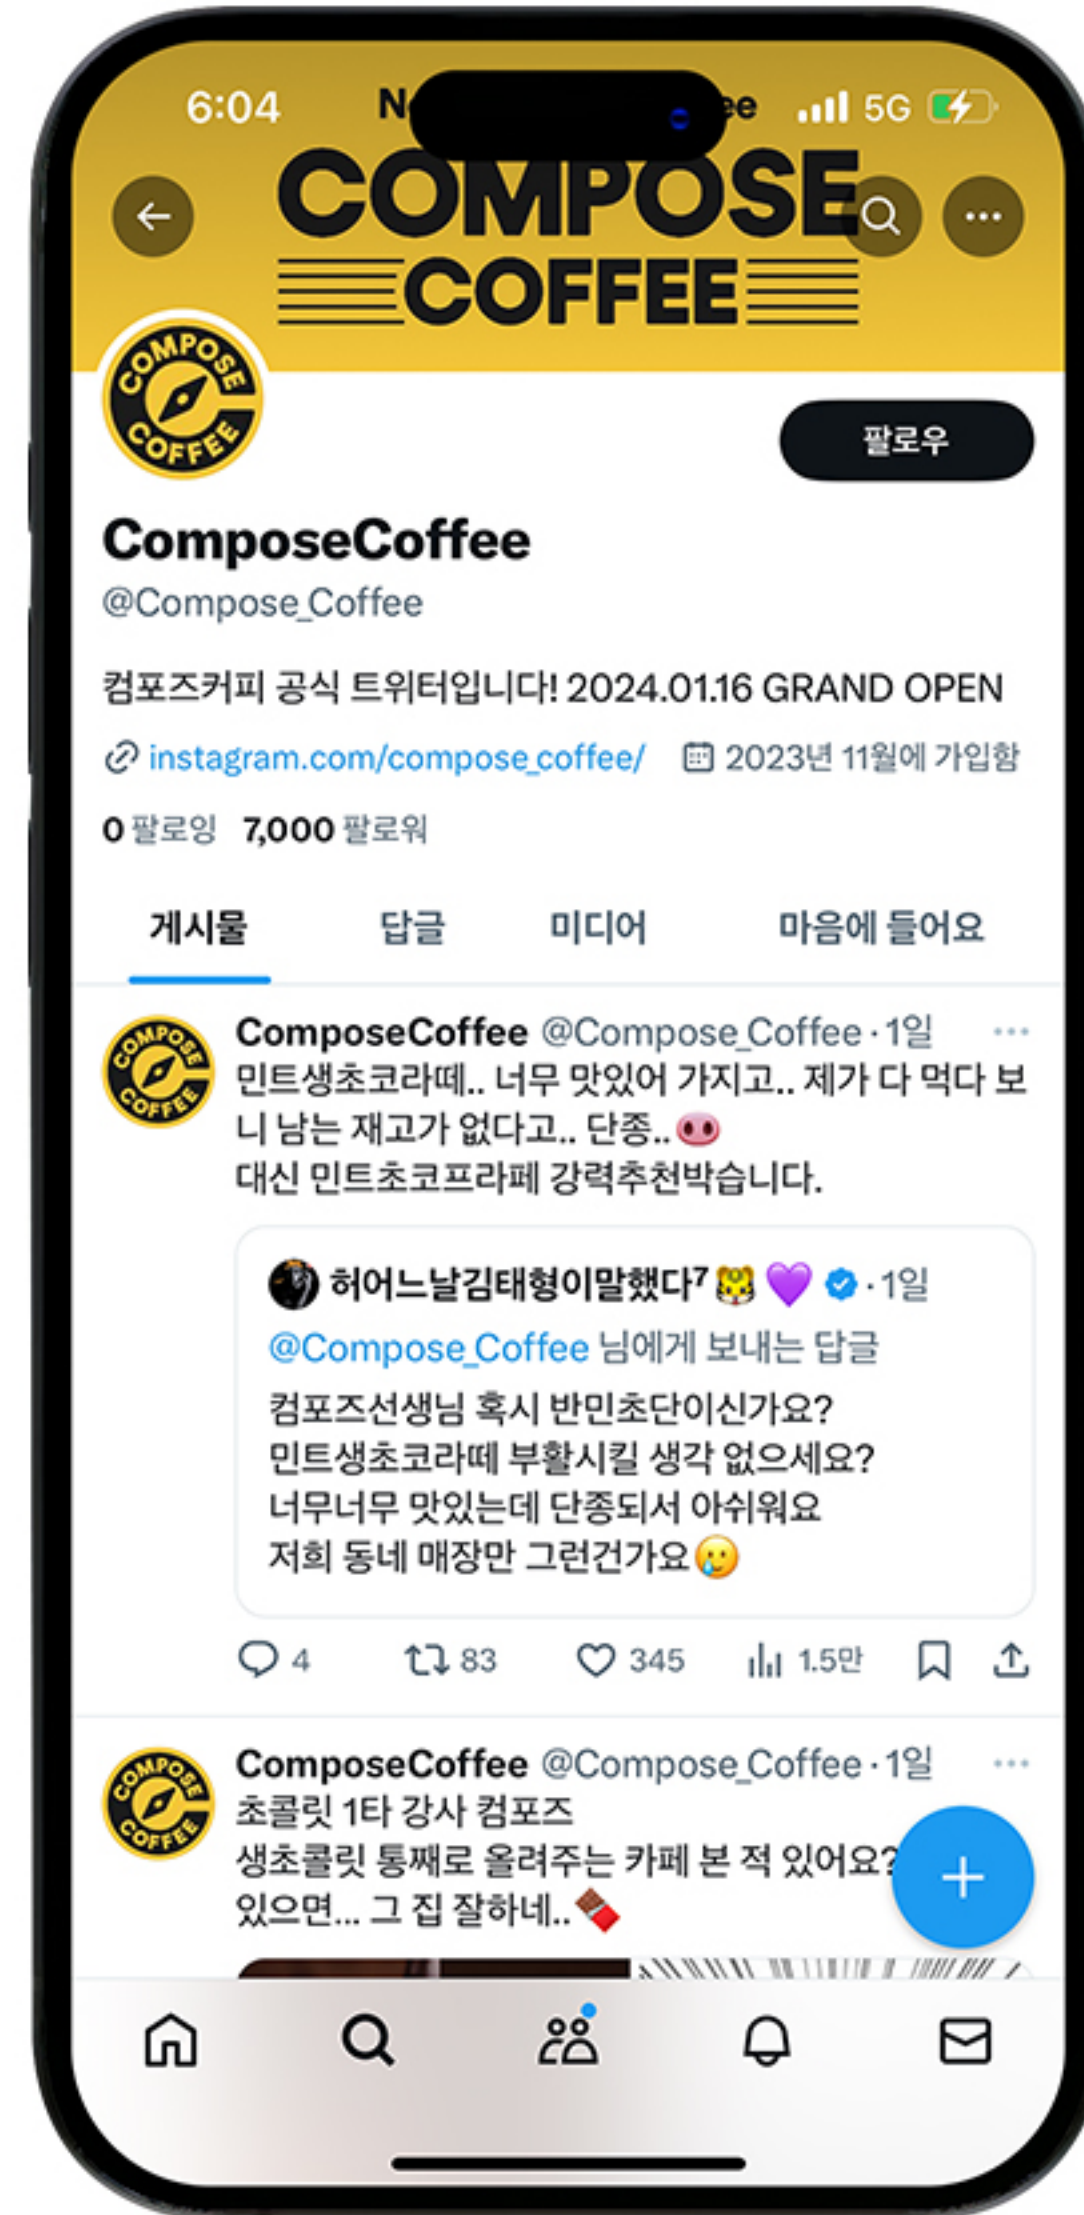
6:04 N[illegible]ee 5G

COMPOSE
COFFEE

COMPOSE COFFEE

팔로우

ComposeCoffee
@Compose_Coffee

컴포즈커피 공식 트위터입니다! 2024.01.16 GRAND OPEN

instagram.com/compose_coffee/ 2023년 11월에 가입함

0 팔로잉 7,000 팔로워

게시물 답글 미디어 마음에 들어요

ComposeCoffee @Compose_Coffee · 1일
민트생초코라떼.. 너무 맛있어 가지고.. 제가 다 먹다 보니 남는 재고가 없다고.. 단종..🐽
대신 민트초코프라페 강력추천박습니다.

허어느날김태형이말했다⁷ 🐯 💜 · 1일
@Compose_Coffee 님에게 보내는 답글
컴포즈선생님 혹시 반민초단이신가요?
민트생초코라떼 부활시킬 생각 없으세요?
너무너무 맛있는데 단종되서 아쉬워요
저희 동네 매장만 그런건가요🥲

4 83 345 1.5만

ComposeCoffee @Compose_Coffee · 1일
초콜릿 1타 강사 컴포즈
생초콜릿 통째로 올려주는 카페 본 적 있어요?
있으면... 그 집 잘하네..🍫

+